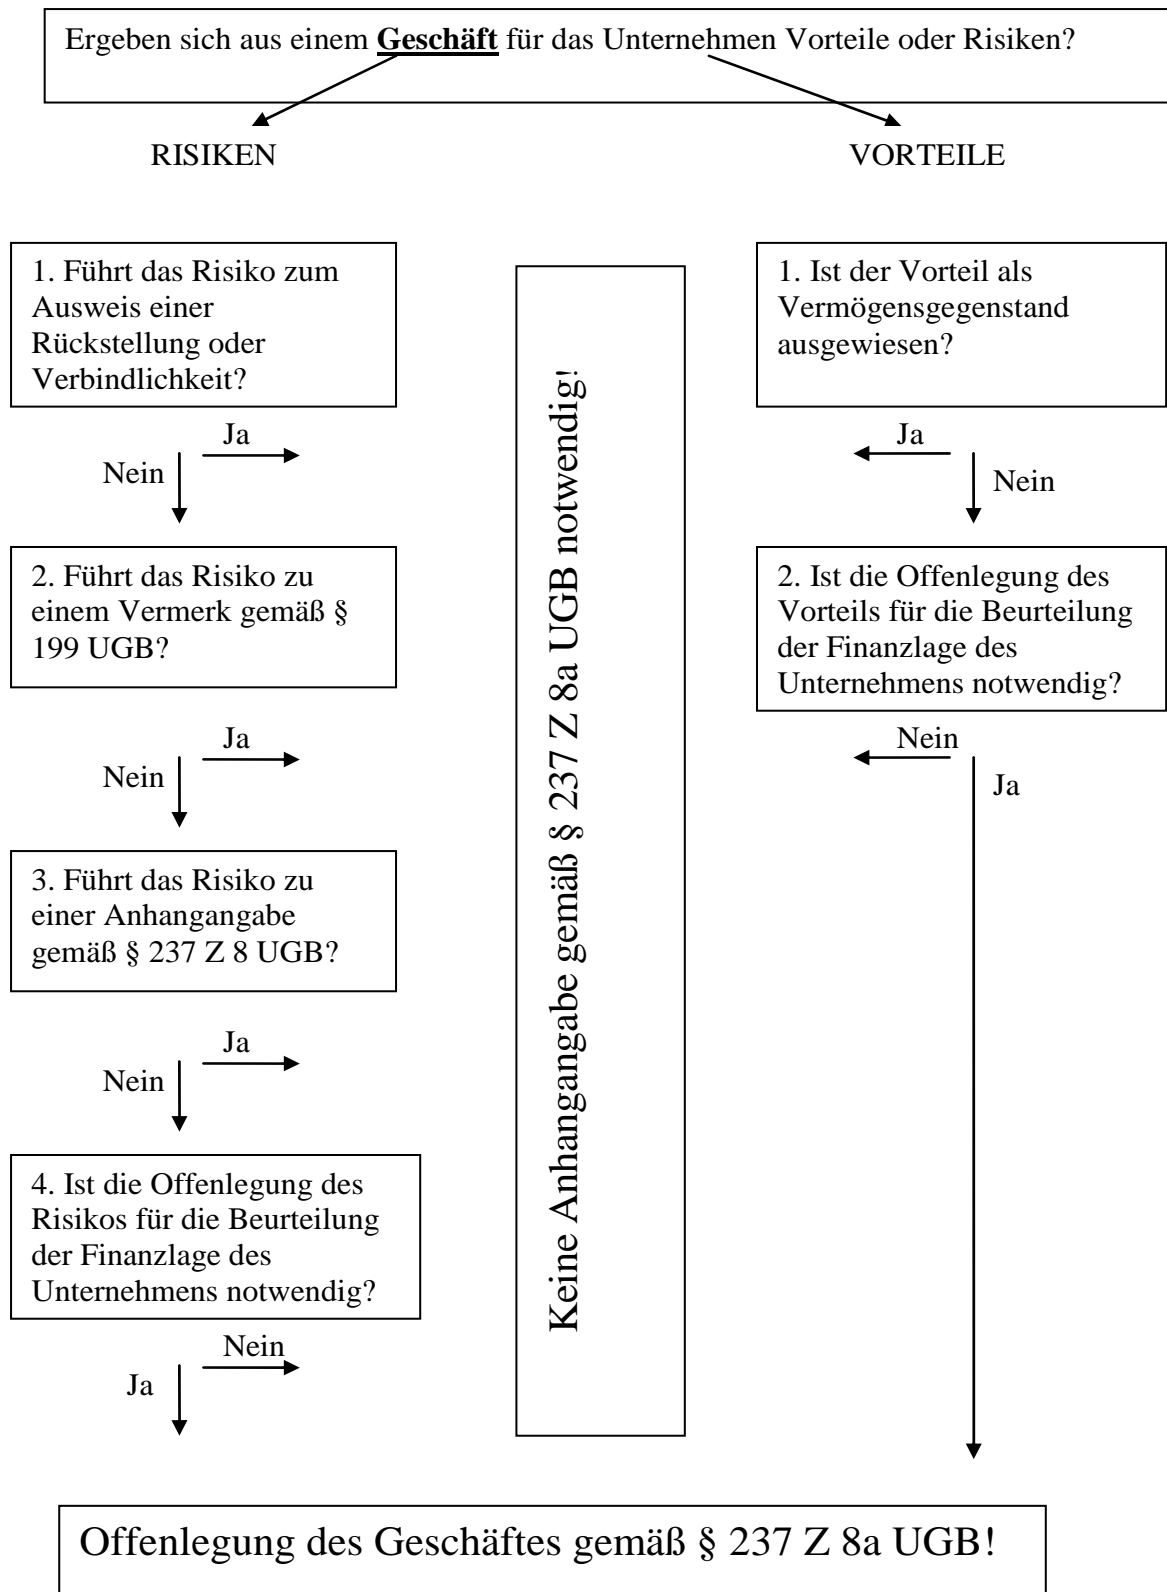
Ergeben sich aus einem **Geschäft** für das Unternehmen Vorteile oder Risiken?

RISIKEN

VORTEILE

1. Führt das Risiko zum Ausweis einer Rückstellung oder Verbindlichkeit?

Ja

Nein

2. Führt das Risiko zu einem Vermerk gemäß § 199 UGB?

Ja

Nein

3. Führt das Risiko zu einer Anhangangabe gemäß § 237 Z 8 UGB?

Ja

Nein

4. Ist die Offenlegung des Risikos für die Beurteilung der Finanzlage des Unternehmens notwendig?

Nein

Ja

Keine Anhangangabe gemäß § 237 Z 8a UGB notwendig!

1. Ist der Vorteil als Vermögensgegenstand ausgewiesen?

Ja

Nein

2. Ist die Offenlegung des Vorteils für die Beurteilung der Finanzlage des Unternehmens notwendig?

Nein

Ja

Offenlegung des Geschäftes gemäß § 237 Z 8a UGB!